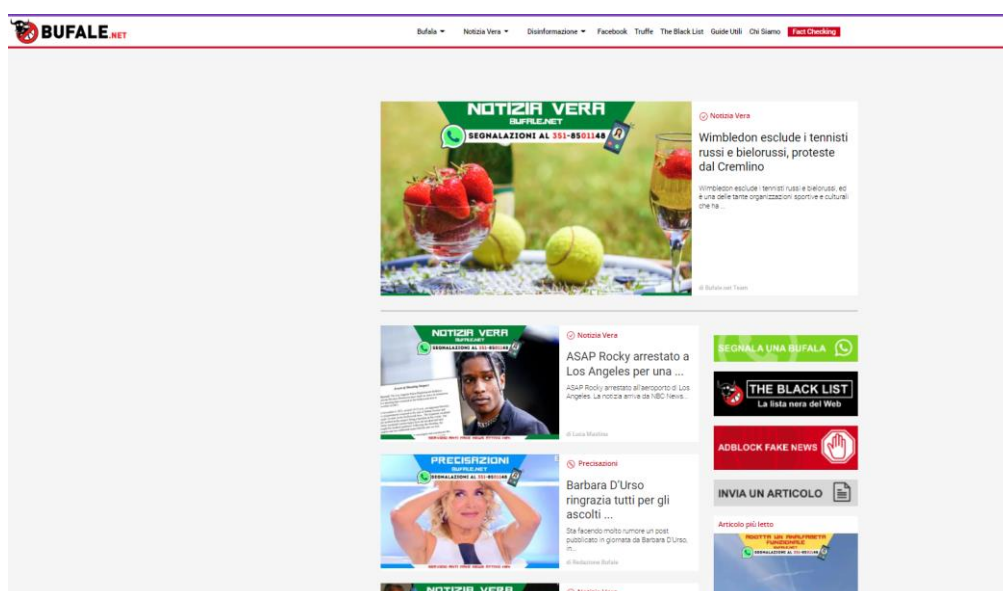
BUFALE.NET

Bufala ▾ Notizia Vera ▾ Disinformazione ▾ Facebook Truffe The Black List Guide Utili Chi Siamo Fact Checking

NOTIZIA VERA
BUFALE.NET
SEGNALAZIONI AL 351-8501148

Notizia Vera

Wimbledon esclude i tennisti russi e bielorussi, proteste dal Cremlino

Wimbledon esclude i tennisti russi e bielorussi, ed è una delle tante organizzazioni sportive e culturali che ha ...

di Bufale.net Team

NOTIZIA VERA
BUFALE.NET
SEGNALAZIONI AL 351-8501148

Notizia Vera

ASAP Rocky arrestato a Los Angeles per una ...

ASAP Rocky arrestato all'aeroporto di Los Angeles. La notizia arriva da NBC News ...

di Luca Mastinu

PRECISAZIONI
BUFALE.NET
SEGNALAZIONI AL 351-8501148

Precisazioni

Barbara D'Urso ringrazia tutti per gli ascolti ...

Sta facendo molto rumore un post pubblicato in giornata da Barbara D'Urso, in ...

di Redazione Bufale

NOTIZIA VERA

Notizia Vera

SEGNALA UNA BUFALA

THE BLACK LIST
La lista nera del Web

ADBLOCK FAKE NEWS

INVIA UN ARTICOLO

Articolo più letto

SEGNALAZIONI AL 351-8501148